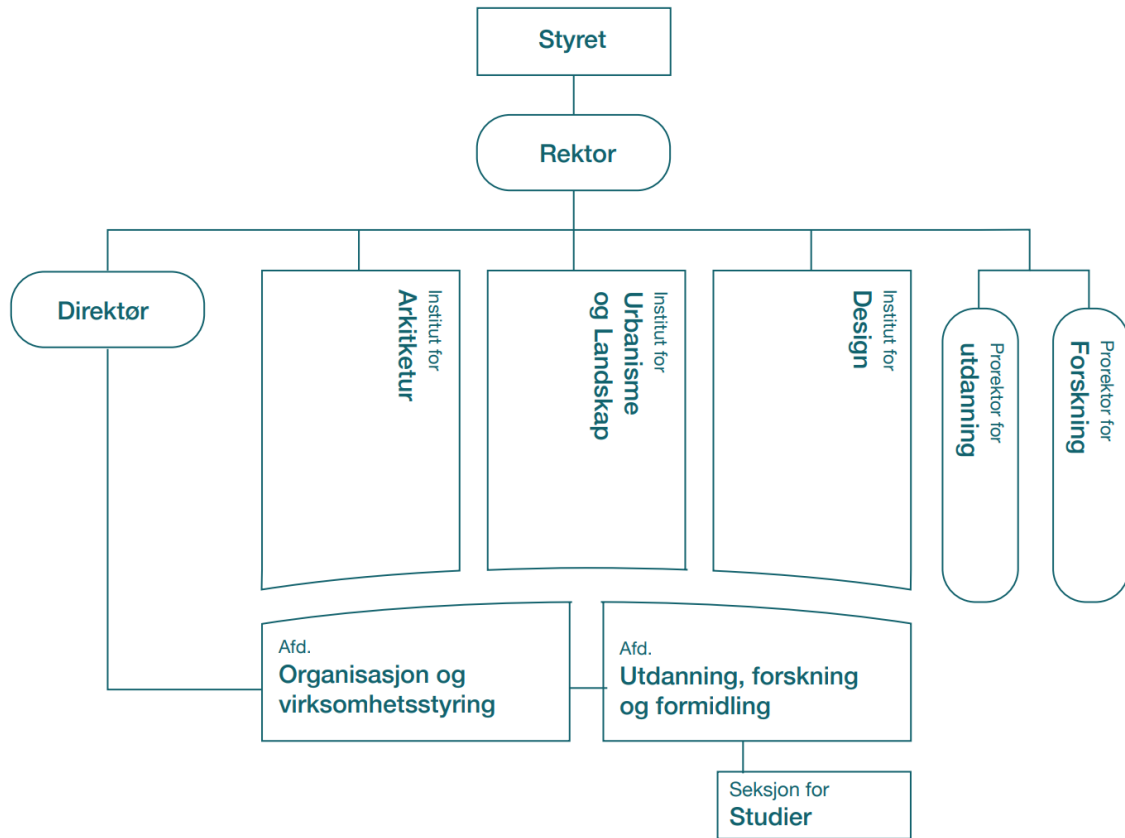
Styret

Rektor

Direktør

Institut for
Arkitketur

Institut for
Urbanisme
og Landskap

Institut for
Design

Prorektor for
utdanning

Prorektor for
Forskning

Afd.
Organisasjon og virksomhetsstyring

Afd.
Utdanning, forskning og formidling

Seksjon for
Studier